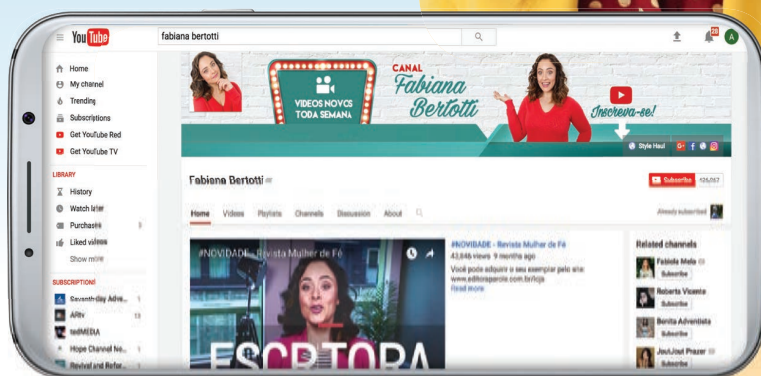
YouTube fabiana bertotti

20 A

Home
My channel
Trending
Subscriptions
Get YouTube Red
Get YouTube TV

LIBRARY
History
Watch later
Purchases 3
Liked videos
Show more

SUBSCRIPTIONS
Seventh-day Adve... 1
ARtv 13
tedMEDIA
Hope Channel No... 1
Revival and Refor... 1

VIDEOS NOVOS TODA SEMANA

CANAL Fabiana Bertotti

Inscreva-se!

Style Haul

Fabiana Bertotti

Subscribe 126,057

Home Videos Playlists Channels Discussion About

Already subscribed

#NOVIDADE - Revista Mulher de Fé

ESCRITORA

#NOVIDADE - Revista Mulher de Fé
43,846 views 9 months ago
Você pode adquirir o seu exemplar pelo site: www.editoraperola.com.br/loja
Read more

Related channels
Fabiola Melo
Subscribe
Roberta Vicente
Subscribe
Benita Adventista
Subscribe
JoutJout Prazer
Subscribe